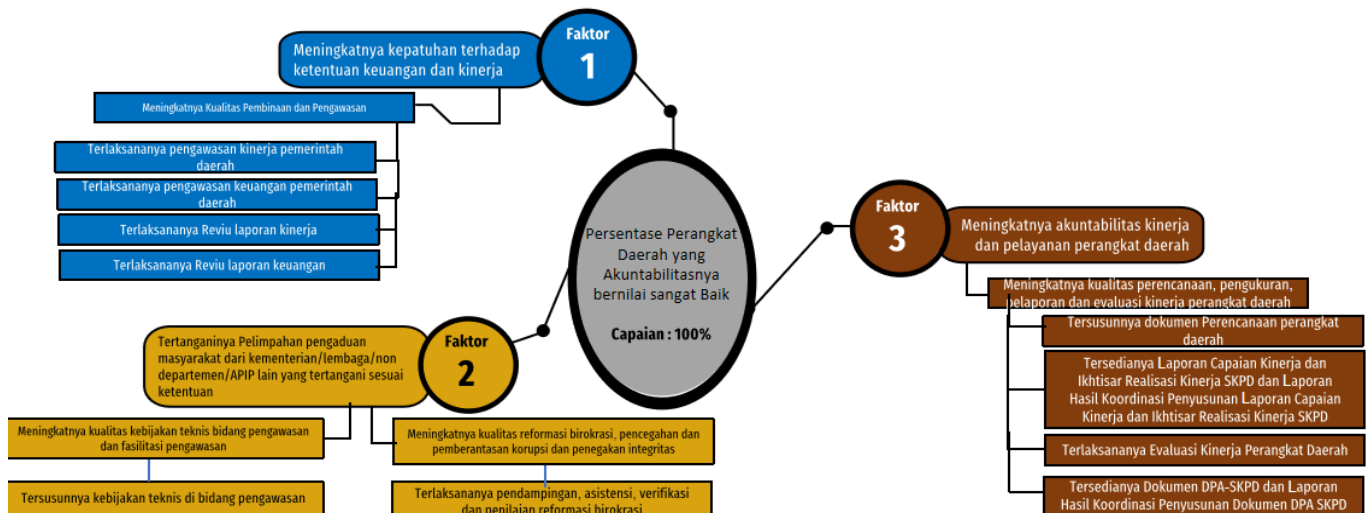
Persentase Perangkat Daerah yang Akuntabilitasnya bernilai sangat Baik

Capaian : 100%

Faktor
1

Meningkatnya kepatuhan terhadap ketentuan keuangan dan kinerja

Meningkatnya Kualitas Pembinaan dan Pengawasan

Terlaksananya pengawasan kinerja pemerintah daerah

Terlaksananya pengawasan keuangan pemerintah daerah

Terlaksananya Reviu laporan kinerja

Terlaksananya Reviu laporan keuangan

Faktor
2

Tertanganinya Pelimpahan pengaduan masyarakat dari kementerian/lembaga/non departemen/APIP lain yang tertangani sesuai ketentuan

Meningkatnya kualitas kebijakan teknis bidang pengawasan dan fasilitasi pengawasan

Tersusunnya kebijakan teknis di bidang pengawasan

Meningkatnya kualitas reformasi birokrasi, pencegahan dan pemberantasan korupsi dan penegakan integritas

Terlaksananya pendampingan, asistensi, verifikasi dan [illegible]

Faktor
3

Meningkatnya akuntabilitas kinerja dan pelayanan perangkat daerah

Meningkatnya kualitas perencanaan, pengukuran, pelaporan dan evaluasi kinerja perangkat daerah

Tersusunnya dokumen Perencanaan perangkat daerah

Tersedianya Laporan Capaian Kinerja dan Ikhtisar Realisasi Kinerja SKPD dan Laporan Hasil Koordinasi Penyusunan Laporan Capaian Kinerja dan Ikhtisar Realisasi Kinerja SKPD

Terlaksananya Evaluasi Kinerja Perangkat Daerah

Tersedianya Dokumen DPA-SKPD dan Laporan Hasil Koordinasi Penyusunan Dokumen DPA SKPD